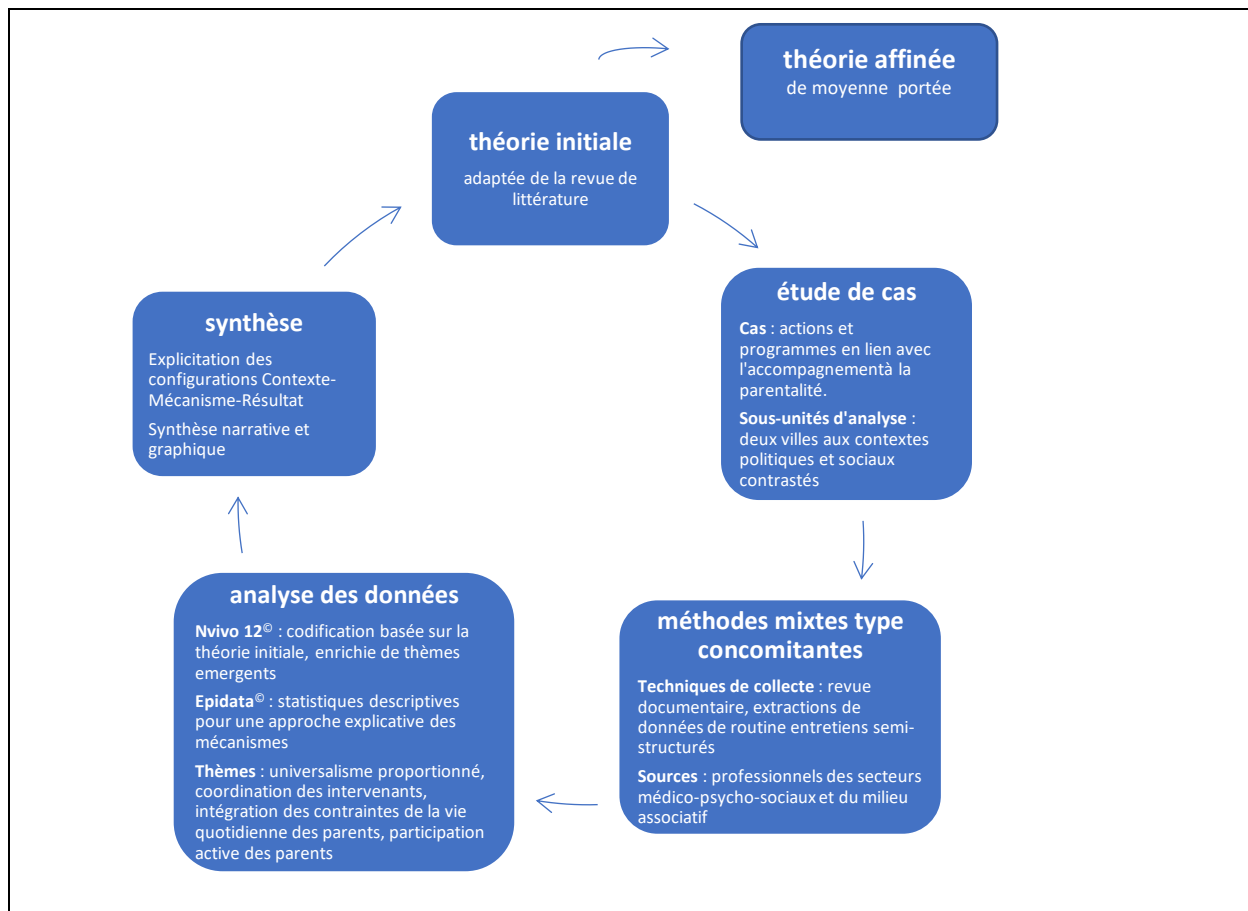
théorie affinée
de moyenne portée

théorie initiale
adaptée de la revue de littérature

étude de cas
Cas : actions et programmes en lien avec l'accompagnementà la parentalité.
Sous-unités d'analyse : deux villes aux contextes politiques et sociaux contrastés

méthodes mixtes type concomitantes
Techniques de collecte : revue documentaire, extractions de données de routine entretiens semi-structurés
Sources : professionnels des secteurs médico-psycho-sociaux et du milieu associatif

analyse des données
Nvivo 12© : codification basée sur la théorie initiale, enrichie de thèmes emergents
Epidata© : statistiques descriptives pour une approche explicative des mécanismes
Thèmes : universalisme proportionné, coordination des intervenants, intégration des contraintes de la vie quotidienne des parents, participation active des parents

synthèse
Explicitation des configurations Contexte-Mécanisme-Résultat
Synthèse narrative et graphique